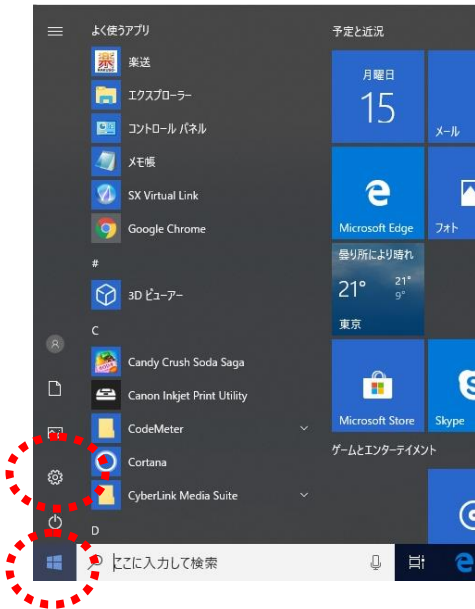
よく使うアプリ
楽送
エクスプローラー
コントロール パネル
メモ帳
SX Virtual Link
Google Chrome
#
3D ビューアー
C
Candy Crush Soda Saga
Canon Inkjet Print Utility
CodeMeter
Cortana
CyberLink Media Suite
D

予定と近況
月曜日
15
メール
Microsoft Edge
フォト
曇り所により晴れ
21°
21°
9°
東京
Microsoft Store
Skype
ゲームとエンターテイメント

ここに入力して検索